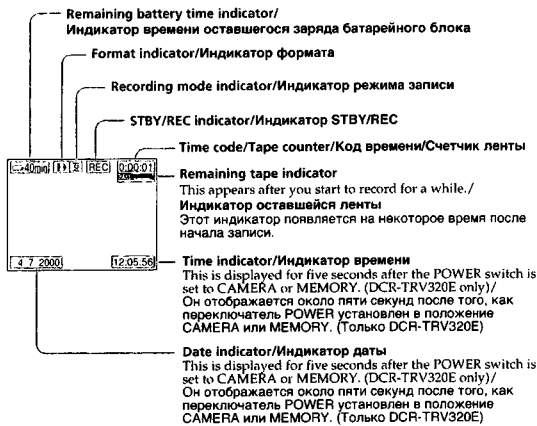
Remaining battery time indicator/
Индикатор времени оставшегося заряда батарейного блока

Format indicator/Индикатор формата

Recording mode indicator/Индикатор режима записи

STBY/REC indicator/Индикатор STBY/REC

Time code/Tape counter/Код времени/Счетчик ленты

40min

REC

0:00:01

4 7 2000

12:05:56

Remaining tape indicator
This appears after you start to record for a while./
Индикатор оставшейся ленты
Этот индикатор появляется на некоторое время после начала записи.

Time indicator/Индикатор времени
This is displayed for five seconds after the POWER switch is set to CAMERA or MEMORY. (DCR-TRV320E only)/
Он отображается около пяти секунд после того, как переключатель POWER установлен в положение CAMERA или MEMORY. (Только DCR-TRV320E)

Date indicator/Индикатор даты
This is displayed for five seconds after the POWER switch is set to CAMERA or MEMORY. (DCR-TRV320E only)/
Он отображается около пяти секунд после того, как переключатель POWER установлен в положение CAMERA или MEMORY. (Только DCR-TRV320E)